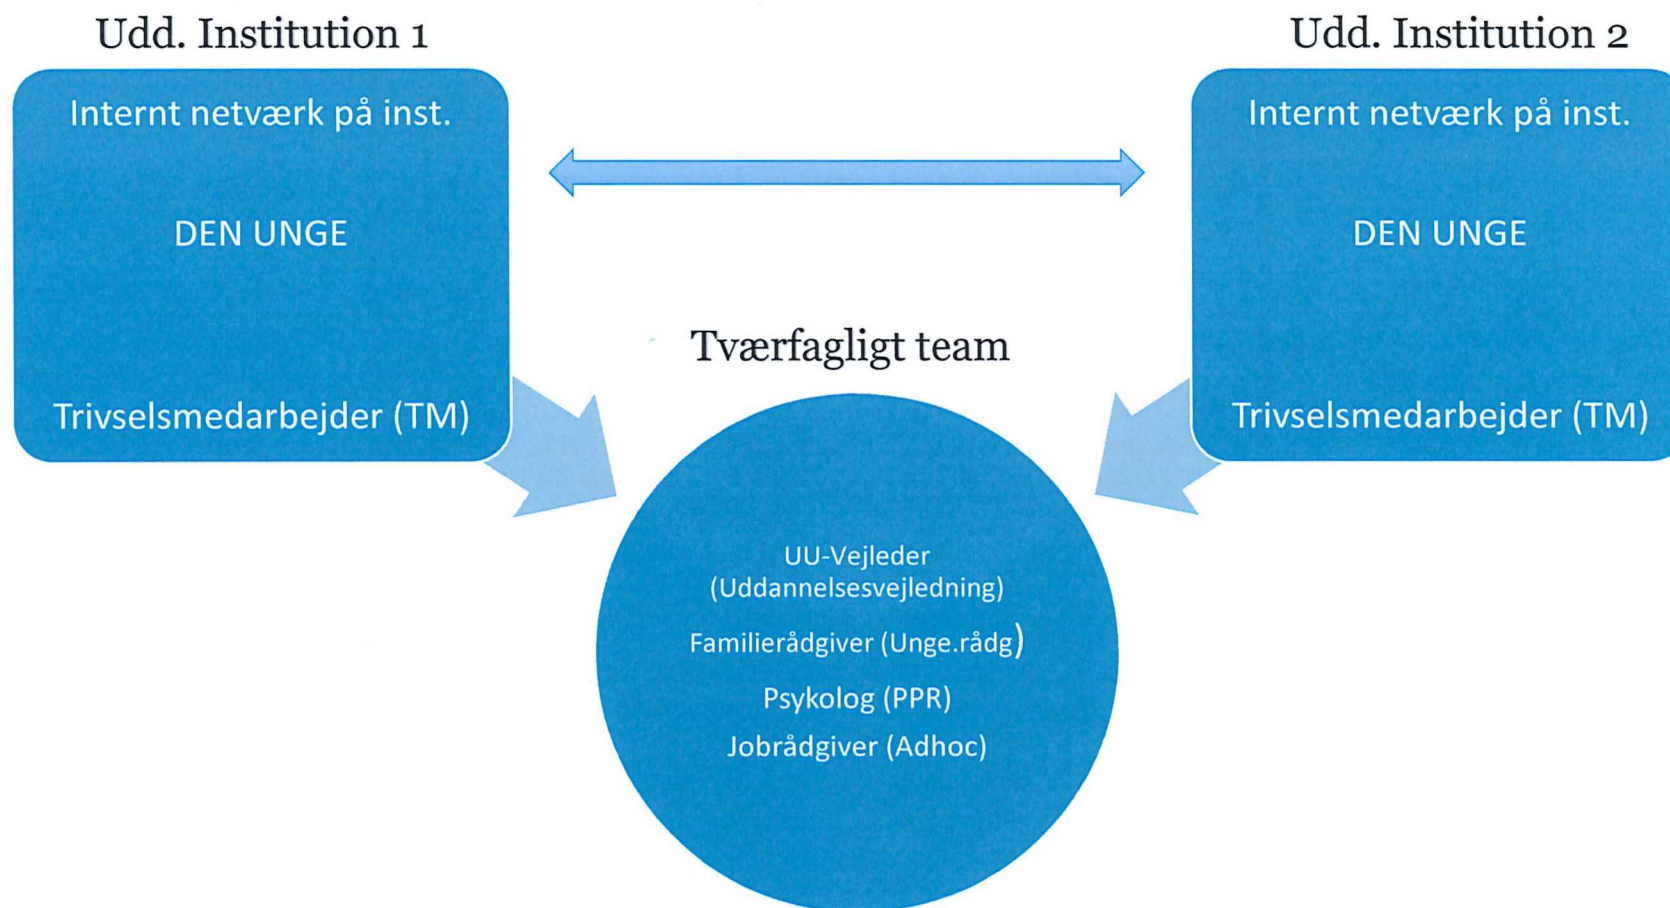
Udd. Institution 1

Internt netværk på inst.

DEN UNGE

Trivselsmedarbejder (TM)

Udd. Institution 2

Internt netværk på inst.

DEN UNGE

Trivselsmedarbejder (TM)

Tværfagligt team

UU-Vejleder (Uddannelsesvejledning)

Familierådgiver (Unge.rådg)

Psykolog (PPR)

Jobrådgiver (Adhoc)